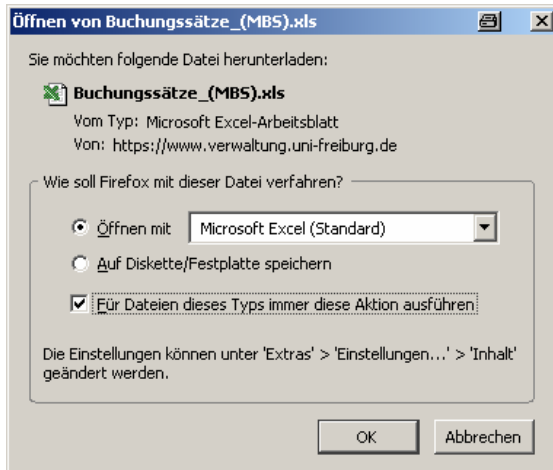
Öffnen von Buchungssätze_(MBS).xls

Sie möchten folgende Datei herunterladen:

Buchungssätze_(MBS).xls
Vom Typ: Microsoft Excel-Arbeitsblatt
Von: https://www.verwaltung.uni-freiburg.de

Wie soll Firefox mit dieser Datei verfahren?

Öffnen mit Microsoft Excel (Standard)

Auf Diskette/Festplatte speichern

Für Dateien dieses Typs immer diese Aktion ausführen

Die Einstellungen können unter 'Extras' > 'Einstellungen…' > 'Inhalt' geändert werden.

OK Abbrechen